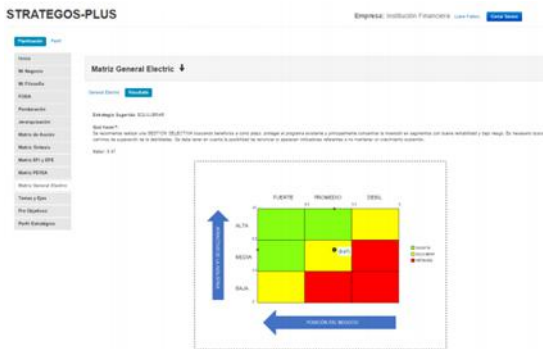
STRATEGOS-PLUS

Empresa: Institución Financiera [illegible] Cerrar Sesion

Planificación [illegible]

Inicio
Mi Negocio
Mi Filosofía
FODA
Ponderación
Jerarquización
Matriz de Acción
Matriz Ampliada
Matriz EFI y EFE
Matriz PEYEA
Matriz General Electric
Temas y Ejes
Pre Objetivos
Perfil Estratégico

Matriz General Electric

General Electric Resultado

Estrategia Sugerida: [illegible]

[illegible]

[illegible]

FUERTE PROMEDIO DEBIL

ALTA

MEDIA

BAJA

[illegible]

POSICIÓN DEL NEGOCIO